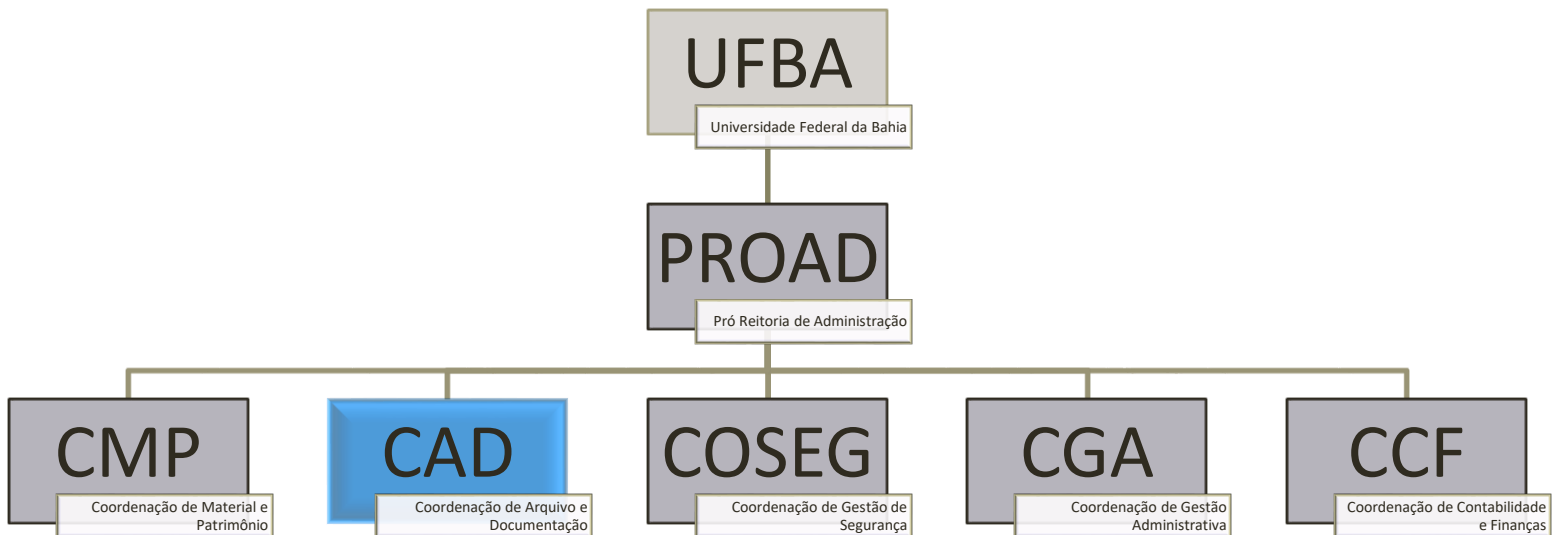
UFBA
Universidade Federal da Bahia

PROAD
Pró Reitoria de Administração

CMP
Coordenação de Material e Patrimônio

CAD
Coordenação de Arquivo e Documentação

COSEG
Coordenação de Gestão de Segurança

CGA
Coordenação de Gestão Administrativa

CCF
Coordenação de Contabilidade e Finanças